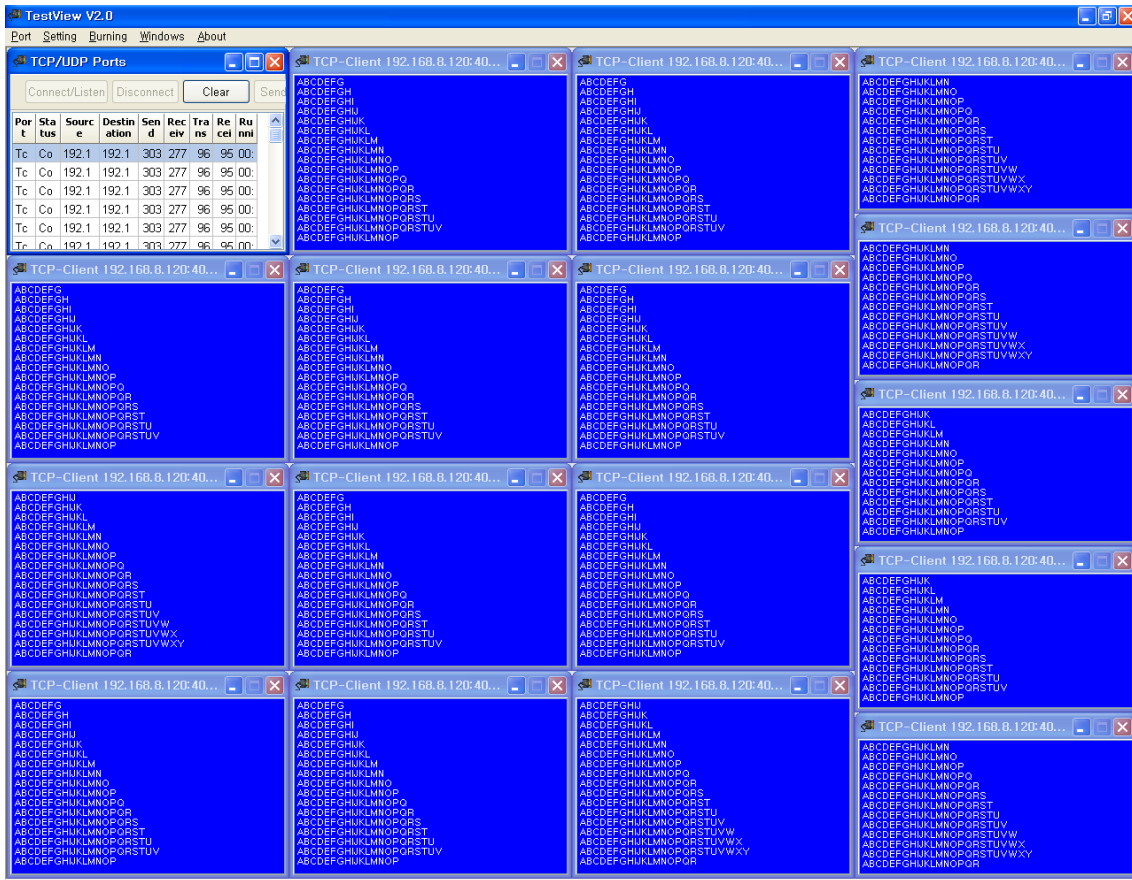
TestView V2.0

Port Setting Burning Windows About

TCP/UDP Ports

Connect/Listen Disconnect Clear Send

| Port | Status | Source | Destination | Send | Receiv | Trans | Recei | Runni |
|---|---|---|---|---|---|---|---|---|
| Tc | Co | 192.1 | 192.1 | 303 | 277 | 96 | 95 | 00: |
| Tc | Co | 192.1 | 192.1 | 303 | 277 | 96 | 95 | 00: |
| Tc | Co | 192.1 | 192.1 | 303 | 277 | 96 | 95 | 00: |
| Tc | Co | 192.1 | 192.1 | 303 | 277 | 96 | 95 | 00: |
| Tc | Co | 192.1 | 192.1 | 303 | 277 | 96 | 95 | 00: |
| Tc | Co | 192.1 | 192.1 | 303 | 277 | 96 | 95 | 00: |

TCP-Client 192.168.8.120:40...
ABCDEFG
ABCDEFGH
ABCDEFGHI
ABCDEFGHIJ
ABCDEFGHIJK
ABCDEFGHIJKL
ABCDEFGHIJKLM
ABCDEFGHIJKLMN
ABCDEFGHIJKLMNO
ABCDEFGHIJKLMNOP
ABCDEFGHIJKLMNOPQ
ABCDEFGHIJKLMNOPQR
ABCDEFGHIJKLMNOPQRS
ABCDEFGHIJKLMNOPQRST
ABCDEFGHIJKLMNOPQRSTU
ABCDEFGHIJKLMNOPQRSTUV
ABCDEFGHIJKLMNOP

TCP-Client 192.168.8.120:40...
ABCDEFG
ABCDEFGH
ABCDEFGHI
ABCDEFGHIJ
ABCDEFGHIJK
ABCDEFGHIJKL
ABCDEFGHIJKLM
ABCDEFGHIJKLMN
ABCDEFGHIJKLMNO
ABCDEFGHIJKLMNOP
ABCDEFGHIJKLMNOPQ
ABCDEFGHIJKLMNOPQR
ABCDEFGHIJKLMNOPQRS
ABCDEFGHIJKLMNOPQRST
ABCDEFGHIJKLMNOPQRSTU
ABCDEFGHIJKLMNOPQRSTUV
ABCDEFGHIJKLMNOP

TCP-Client 192.168.8.120:40...
ABCDEFGHIJKLMN
ABCDEFGHIJKLMNO
ABCDEFGHIJKLMNOP
ABCDEFGHIJKLMNOPQ
ABCDEFGHIJKLMNOPQR
ABCDEFGHIJKLMNOPQRS
ABCDEFGHIJKLMNOPQRST
ABCDEFGHIJKLMNOPQRSTU
ABCDEFGHIJKLMNOPQRSTUV
ABCDEFGHIJKLMNOPQRSTUVW
ABCDEFGHIJKLMNOPQRSTUVWX
ABCDEFGHIJKLMNOPQRSTUVWXY
ABCDEFGHIJKLMNOPQR

TCP-Client 192.168.8.120:40...
ABCDEFGHIJKLMN
ABCDEFGHIJKLMNO
ABCDEFGHIJKLMNOP
ABCDEFGHIJKLMNOPQ
ABCDEFGHIJKLMNOPQR
ABCDEFGHIJKLMNOPQRS
ABCDEFGHIJKLMNOPQRST
ABCDEFGHIJKLMNOPQRSTU
ABCDEFGHIJKLMNOPQRSTUV
ABCDEFGHIJKLMNOPQRSTUVW
ABCDEFGHIJKLMNOPQRSTUVWX
ABCDEFGHIJKLMNOPQRSTUVWXY
ABCDEFGHIJKLMNOPQR

TCP-Client 192.168.8.120:40...
ABCDEFG
ABCDEFGH
ABCDEFGHI
ABCDEFGHIJ
ABCDEFGHIJK
ABCDEFGHIJKL
ABCDEFGHIJKLM
ABCDEFGHIJKLMN
ABCDEFGHIJKLMNO
ABCDEFGHIJKLMNOP
ABCDEFGHIJKLMNOPQ
ABCDEFGHIJKLMNOPQR
ABCDEFGHIJKLMNOPQRS
ABCDEFGHIJKLMNOPQRST
ABCDEFGHIJKLMNOPQRSTU
ABCDEFGHIJKLMNOPQRSTUV
ABCDEFGHIJKLMNOP

TCP-Client 192.168.8.120:40...
ABCDEFG
ABCDEFGH
ABCDEFGHI
ABCDEFGHIJ
ABCDEFGHIJK
ABCDEFGHIJKL
ABCDEFGHIJKLM
ABCDEFGHIJKLMN
ABCDEFGHIJKLMNO
ABCDEFGHIJKLMNOP
ABCDEFGHIJKLMNOPQ
ABCDEFGHIJKLMNOPQR
ABCDEFGHIJKLMNOPQRS
ABCDEFGHIJKLMNOPQRST
ABCDEFGHIJKLMNOPQRSTU
ABCDEFGHIJKLMNOPQRSTUV
ABCDEFGHIJKLMNOP

TCP-Client 192.168.8.120:40...
ABCDEFG
ABCDEFGH
ABCDEFGHI
ABCDEFGHIJ
ABCDEFGHIJK
ABCDEFGHIJKL
ABCDEFGHIJKLM
ABCDEFGHIJKLMN
ABCDEFGHIJKLMNO
ABCDEFGHIJKLMNOP
ABCDEFGHIJKLMNOPQ
ABCDEFGHIJKLMNOPQR
ABCDEFGHIJKLMNOPQRS
ABCDEFGHIJKLMNOPQRST
ABCDEFGHIJKLMNOPQRSTU
ABCDEFGHIJKLMNOPQRSTUV
ABCDEFGHIJKLMNOP

TCP-Client 192.168.8.120:40...
ABCDEFGHIJK
ABCDEFGHIJKL
ABCDEFGHIJKLM
ABCDEFGHIJKLMN
ABCDEFGHIJKLMNO
ABCDEFGHIJKLMNOP
ABCDEFGHIJKLMNOPQ
ABCDEFGHIJKLMNOPQR
ABCDEFGHIJKLMNOPQRS
ABCDEFGHIJKLMNOPQRST
ABCDEFGHIJKLMNOPQRSTU
ABCDEFGHIJKLMNOPQRSTUV
ABCDEFGHIJKLMNOP

TCP-Client 192.168.8.120:40...
ABCDEFGHIJ
ABCDEFGHIJK
ABCDEFGHIJKL
ABCDEFGHIJKLM
ABCDEFGHIJKLMN
ABCDEFGHIJKLMNO
ABCDEFGHIJKLMNOP
ABCDEFGHIJKLMNOPQ
ABCDEFGHIJKLMNOPQR
ABCDEFGHIJKLMNOPQRS
ABCDEFGHIJKLMNOPQRST
ABCDEFGHIJKLMNOPQRSTU
ABCDEFGHIJKLMNOPQRSTUV
ABCDEFGHIJKLMNOPQRSTUVW
ABCDEFGHIJKLMNOPQRSTUVWX
ABCDEFGHIJKLMNOPQRSTUVWXY
ABCDEFGHIJKLMNOPQR

TCP-Client 192.168.8.120:40...
ABCDEFG
ABCDEFGH
ABCDEFGHI
ABCDEFGHIJ
ABCDEFGHIJK
ABCDEFGHIJKL
ABCDEFGHIJKLM
ABCDEFGHIJKLMN
ABCDEFGHIJKLMNO
ABCDEFGHIJKLMNOP
ABCDEFGHIJKLMNOPQ
ABCDEFGHIJKLMNOPQR
ABCDEFGHIJKLMNOPQRS
ABCDEFGHIJKLMNOPQRST
ABCDEFGHIJKLMNOPQRSTU
ABCDEFGHIJKLMNOPQRSTUV
ABCDEFGHIJKLMNOP

TCP-Client 192.168.8.120:40...
ABCDEFG
ABCDEFGH
ABCDEFGHI
ABCDEFGHIJ
ABCDEFGHIJK
ABCDEFGHIJKL
ABCDEFGHIJKLM
ABCDEFGHIJKLMN
ABCDEFGHIJKLMNO
ABCDEFGHIJKLMNOP
ABCDEFGHIJKLMNOPQ
ABCDEFGHIJKLMNOPQR
ABCDEFGHIJKLMNOPQRS
ABCDEFGHIJKLMNOPQRST
ABCDEFGHIJKLMNOPQRSTU
ABCDEFGHIJKLMNOPQRSTUV
ABCDEFGHIJKLMNOP

TCP-Client 192.168.8.120:40...
ABCDEFGHIJK
ABCDEFGHIJKL
ABCDEFGHIJKLM
ABCDEFGHIJKLMN
ABCDEFGHIJKLMNO
ABCDEFGHIJKLMNOP
ABCDEFGHIJKLMNOPQ
ABCDEFGHIJKLMNOPQR
ABCDEFGHIJKLMNOPQRS
ABCDEFGHIJKLMNOPQRST
ABCDEFGHIJKLMNOPQRSTU
ABCDEFGHIJKLMNOPQRSTUV
ABCDEFGHIJKLMNOP

TCP-Client 192.168.8.120:40...
ABCDEFG
ABCDEFGH
ABCDEFGHI
ABCDEFGHIJ
ABCDEFGHIJK
ABCDEFGHIJKL
ABCDEFGHIJKLM
ABCDEFGHIJKLMN
ABCDEFGHIJKLMNO
ABCDEFGHIJKLMNOP
ABCDEFGHIJKLMNOPQ
ABCDEFGHIJKLMNOPQR
ABCDEFGHIJKLMNOPQRS
ABCDEFGHIJKLMNOPQRST
ABCDEFGHIJKLMNOPQRSTU
ABCDEFGHIJKLMNOPQRSTUV
ABCDEFGHIJKLMNOP

TCP-Client 192.168.8.120:40...
ABCDEFG
ABCDEFGH
ABCDEFGHI
ABCDEFGHIJ
ABCDEFGHIJK
ABCDEFGHIJKL
ABCDEFGHIJKLM
ABCDEFGHIJKLMN
ABCDEFGHIJKLMNO
ABCDEFGHIJKLMNOP
ABCDEFGHIJKLMNOPQ
ABCDEFGHIJKLMNOPQR
ABCDEFGHIJKLMNOPQRS
ABCDEFGHIJKLMNOPQRST
ABCDEFGHIJKLMNOPQRSTU
ABCDEFGHIJKLMNOPQRSTUV
ABCDEFGHIJKLMNOP

TCP-Client 192.168.8.120:40...
ABCDEFGHIJ
ABCDEFGHIJK
ABCDEFGHIJKL
ABCDEFGHIJKLM
ABCDEFGHIJKLMN
ABCDEFGHIJKLMNO
ABCDEFGHIJKLMNOP
ABCDEFGHIJKLMNOPQ
ABCDEFGHIJKLMNOPQR
ABCDEFGHIJKLMNOPQRS
ABCDEFGHIJKLMNOPQRST
ABCDEFGHIJKLMNOPQRSTU
ABCDEFGHIJKLMNOPQRSTUV
ABCDEFGHIJKLMNOPQRSTUVW
ABCDEFGHIJKLMNOPQRSTUVWX
ABCDEFGHIJKLMNOPQRSTUVWXY
ABCDEFGHIJKLMNOPQR

TCP-Client 192.168.8.120:40...
ABCDEFGHIJKLMN
ABCDEFGHIJKLMNO
ABCDEFGHIJKLMNOP
ABCDEFGHIJKLMNOPQ
ABCDEFGHIJKLMNOPQR
ABCDEFGHIJKLMNOPQRS
ABCDEFGHIJKLMNOPQRST
ABCDEFGHIJKLMNOPQRSTU
ABCDEFGHIJKLMNOPQRSTUV
ABCDEFGHIJKLMNOPQRSTUVW
ABCDEFGHIJKLMNOPQRSTUVWX
ABCDEFGHIJKLMNOPQRSTUVWXY
ABCDEFGHIJKLMNOPQR